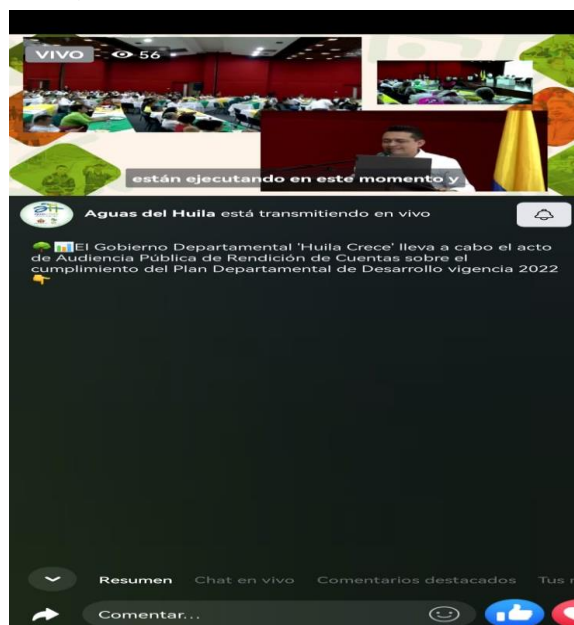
VIVO 56

están ejecutando en este momento y

Aguas del Huila está transmitiendo en vivo

El Gobierno Departamental 'Huila Crece' lleva a cabo el acto de Audiencia Pública de Rendición de Cuentas sobre el cumplimiento del Plan Departamental de Desarrollo vigencia 2022

Resumen Chat en vivo Comentarios destacados Tus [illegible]

Comentar...